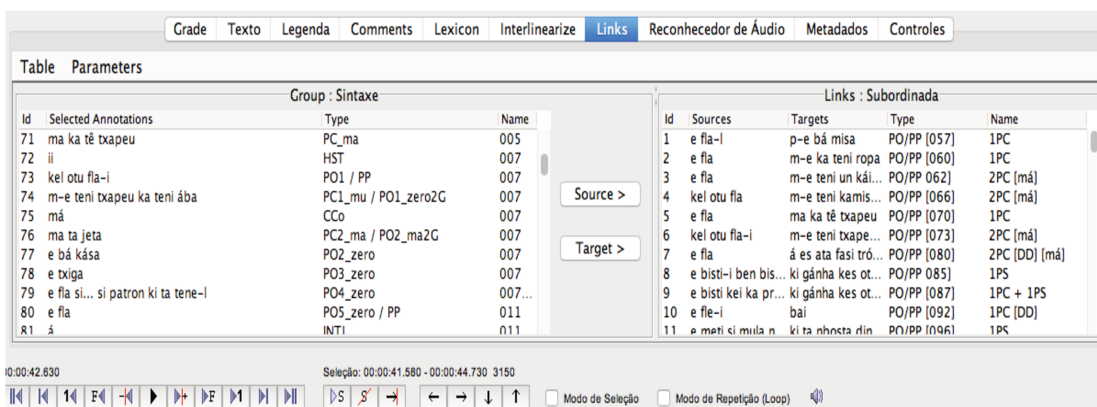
Grade | Texto | Legenda | Comments | Lexicon | Interlinearize | Links | Reconhecedor de Áudio | Metadados | Controles

Table Parameters

Group : Sintaxe

| Id | Selected Annotations | Type | Name |
|---|---|---|---|
| 71 | ma ka tê txapeu | PC_ma | 005 |
| 72 | ii | HST | 007 |
| 73 | kel otu fla-i | PO1 / PP | 007 |
| 74 | m-e teni txapeu ka teni ába | PC1_mu / PO1_zero2G | 007 |
| 75 | má | CCo | 007 |
| 76 | ma ta jeta | PC2_ma / PO2_ma2G | 007 |
| 77 | e bá kása | PO2_zero | 007 |
| 78 | e txiga | PO3_zero | 007 |
| 79 | e fla si... si patron ki ta tene-l | PO4_zero | 007... |
| 80 | e fla | PO5_zero / PP | 011 |
| 81 | á | INTI | 011 |

Source >

Target >

Links : Subordinada

| Id | Sources | Targets | Type | Name |
|---|---|---|---|---|
| 1 | e fla-l | p-e bá misa | PO/PP [057] | 1PC |
| 2 | e fla | m-e ka teni ropa | PO/PP [060] | 1PC |
| 3 | e fla | m-e teni un kái... | PO/PP 062] | 2PC [má] |
| 4 | kel otu fla | m-e teni kamis... | PO/PP [066] | 2PC [má] |
| 5 | e fla | ma ka tê txapeu | PO/PP [070] | 1PC |
| 6 | kel otu fla-i | m-e teni txape... | PO/PP [073] | 2PC [má] |
| 7 | e fla | á es ata fasi tró... | PO/PP [080] | 2PC [DD] [má] |
| 8 | e bisti-i ben bis... | ki gánha kes ot... | PO/PP 085] | 1PS |
| 9 | e bisti kei ka pr... | ki gánha kes ot... | PO/PP [087] | 1PC + 1PS |
| 10 | e fle-i | bai | PO/PP [092] | 1PC [DD] |
| 11 | e meti si mula n... | ki ta nbosta din... | PO/PP [096] | 1PS |

00:00:42.630

Seleção: 00:00:41.580 - 00:00:44.730 3150

Modo de Seleção

Modo de Repetição (Loop)